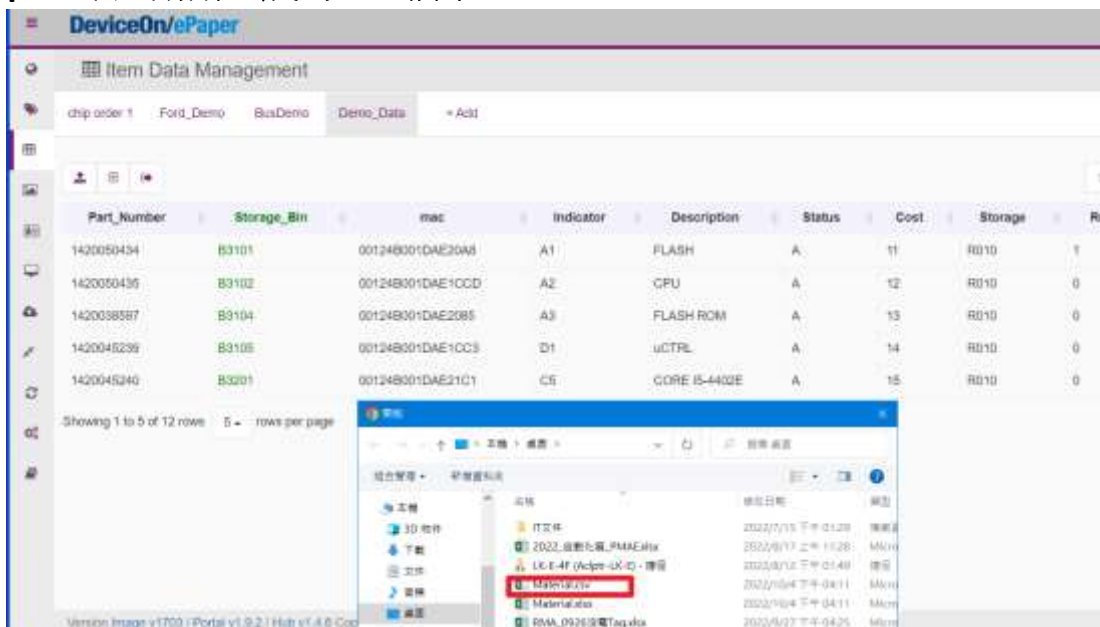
DeviceOn/ePaper

Item Data Management

chip order 1 Ford_Demo BusDemo Demo_Data + Add

| Part_Number | Storage_Bin | mac | Indicator | Description | Status | Cost | Storage | R |
|---|---|---|---|---|---|---|---|---|
| 1420050434 | B3101 | 00124B001DAE20A8 | A1 | FLASH | A | 11 | R010 | 1 |
| 1420050436 | B3102 | 00124B001DAE1CCD | A2 | CPU | A | 12 | R010 | 0 |
| 1420038587 | B3104 | 00124B001DAE2085 | A3 | FLASH ROM | A | 13 | R010 | 0 |
| 1420045239 | B3105 | 00124B001DAE1CC3 | D1 | uCTRL | A | 14 | R010 | 0 |
| 1420045240 | B3201 | 00124B001DAE21C1 | C5 | CORE I5-4402E | A | 15 | R010 | 0 |

Showing 1 to 5 of 12 rows 5 rows per page

開啟

本機 › 桌面 ›

搜尋 桌面

組合管理 ▾ 新增資料夾

本機
3D 物件
下載
文件
音樂
桌面

名稱 修改日期 類型

IT文件 2022/7/15 下午 01:20 檔案
2022_自動化_PMAE.xlsx 2022/8/17 上午 11:28 Micr
LK-E-4F (Aclpm-LK-E) - 捷徑 2022/8/12 下午 01:49 捷徑
Material.csv 2022/10/4 下午 04:11 Micr
Material.xlsx 2022/10/4 下午 04:11 Micr
RMA_0926回收Tag.xlsx 2022/9/27 下午 04:25 Micr

Version Image v1703 / Portal v1.9.2 / Hub v1.4.6 Cop